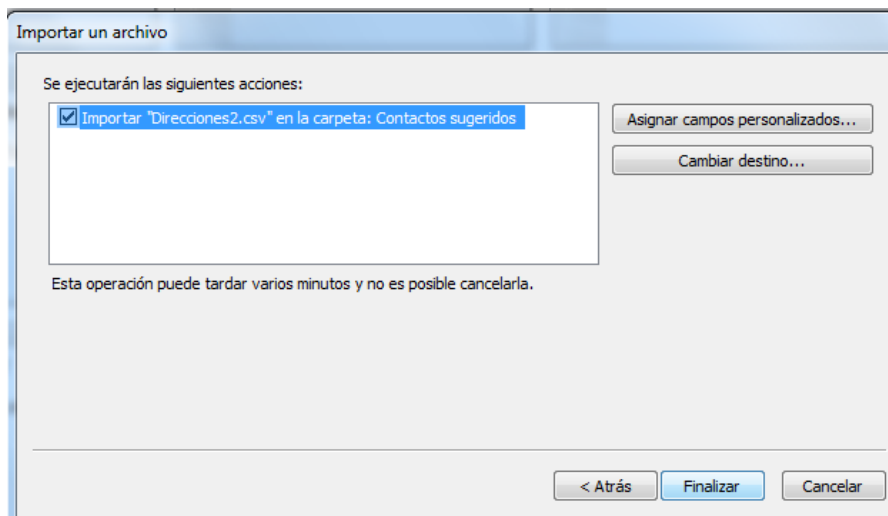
Importar un archivo

Se ejecutarán las siguientes acciones:

Importar "Direcciones2.csv" en la carpeta: Contactos sugeridos

Asignar campos personalizados...

Cambiar destino...

Esta operación puede tardar varios minutos y no es posible cancelarla.

< Atrás

Finalizar

Cancelar